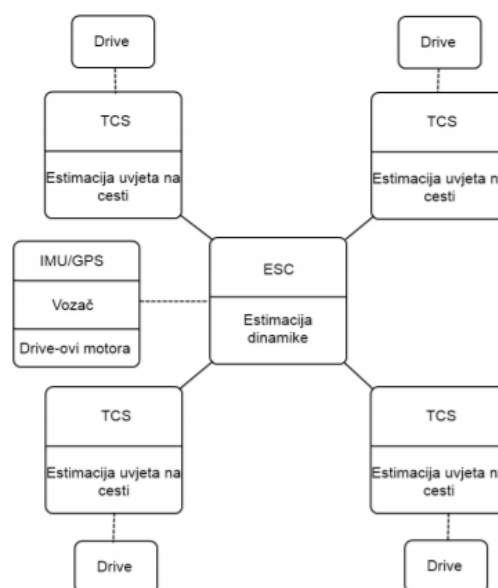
Drive

Drive

TCS

Estimacija uvjeta na cesti

TCS

Estimacija uvjeta na cesti

IMU/GPS

Vozač

Drive-ovi motora

ESC

Estimacija dinamike

TCS

Estimacija uvjeta na cesti

TCS

Estimacija uvjeta na cesti

Drive

Drive